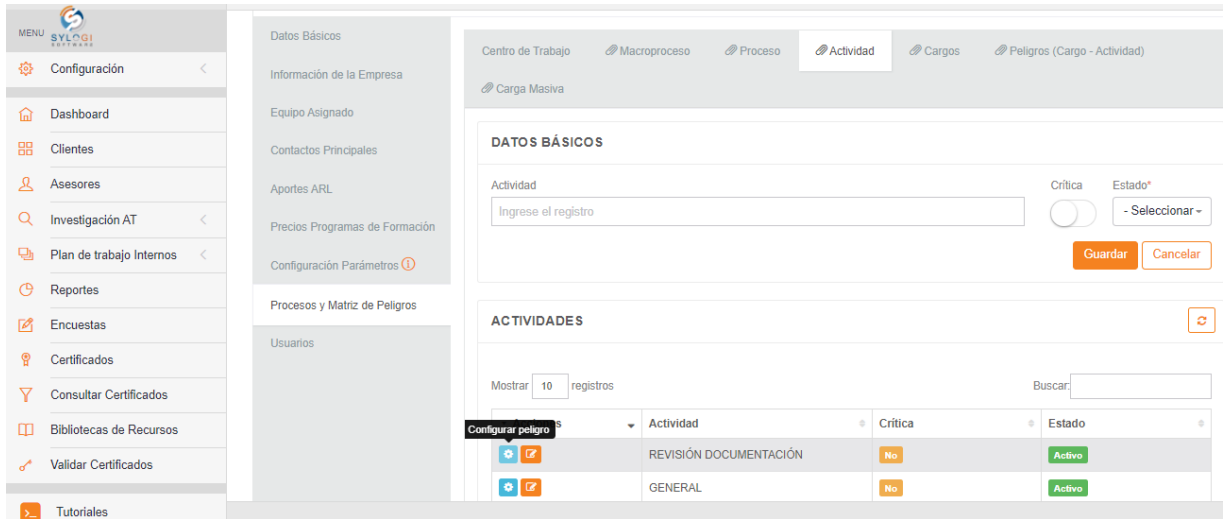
MENU SYLOGI SOFTWARE

Configuración

Dashboard

Clientes

Asesores

Investigación AT

Plan de trabajo Internos

Reportes

Encuestas

Certificados

Consultar Certificados

Bibliotecas de Recursos

Validar Certificados

Tutoriales

Datos Básicos

Información de la Empresa

Equipo Asignado

Contactos Principales

Aportes ARL

Precios Programas de Formación

Configuración Parámetros

Procesos y Matriz de Peligros

Usuarios

Centro de Trabajo | Macroproceso | Proceso | Actividad | Cargos | Peligros (Cargo - Actividad) | Carga Masiva

DATOS BÁSICOS

Actividad

Ingrese el registro

Crítica

Estado*

- Seleccionar -

Guardar

Cancelar

ACTIVIDADES

Mostrar 10 registros

Buscar:

| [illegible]s | Actividad | Crítica | Estado |
|---|---|---|---|
| Configurar peligro | REVISIÓN DOCUMENTACIÓN | No | Activo |
|  | GENERAL | No | Activo |